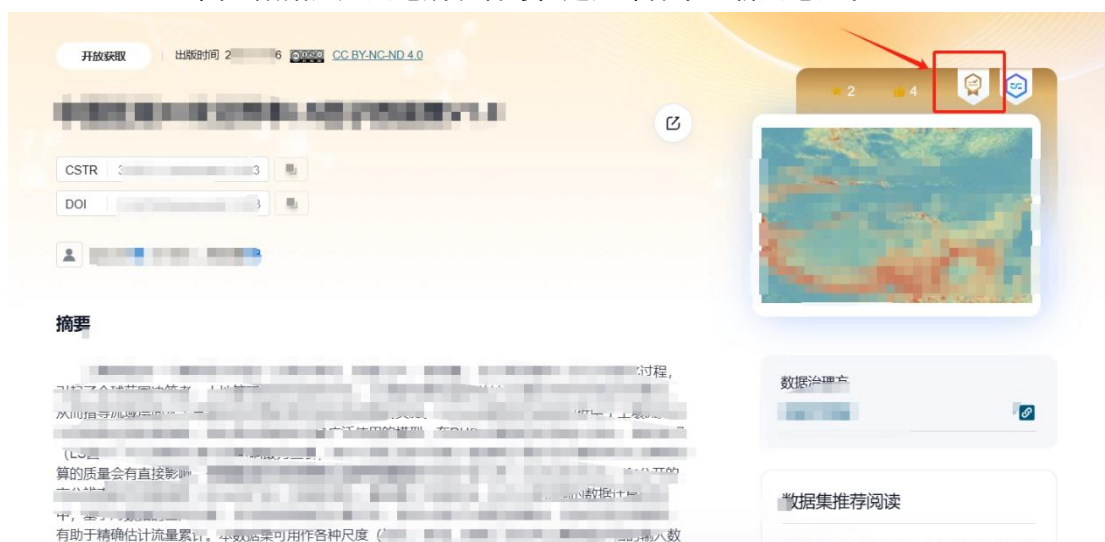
开放获取 | 出版时间 2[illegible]6 CC BY-NC-ND 4.0

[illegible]

CSTR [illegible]3

DOI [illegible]3

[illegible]

★ 2 👍 4

摘要

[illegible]过程，引起了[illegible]从而指导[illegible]（LS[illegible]算的质量会有直接影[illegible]数据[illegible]中，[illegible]有助于精确估计流量累计。本数据集可用作各种尺度（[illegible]的输入数

数据治理方

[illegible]

数据集推荐阅读